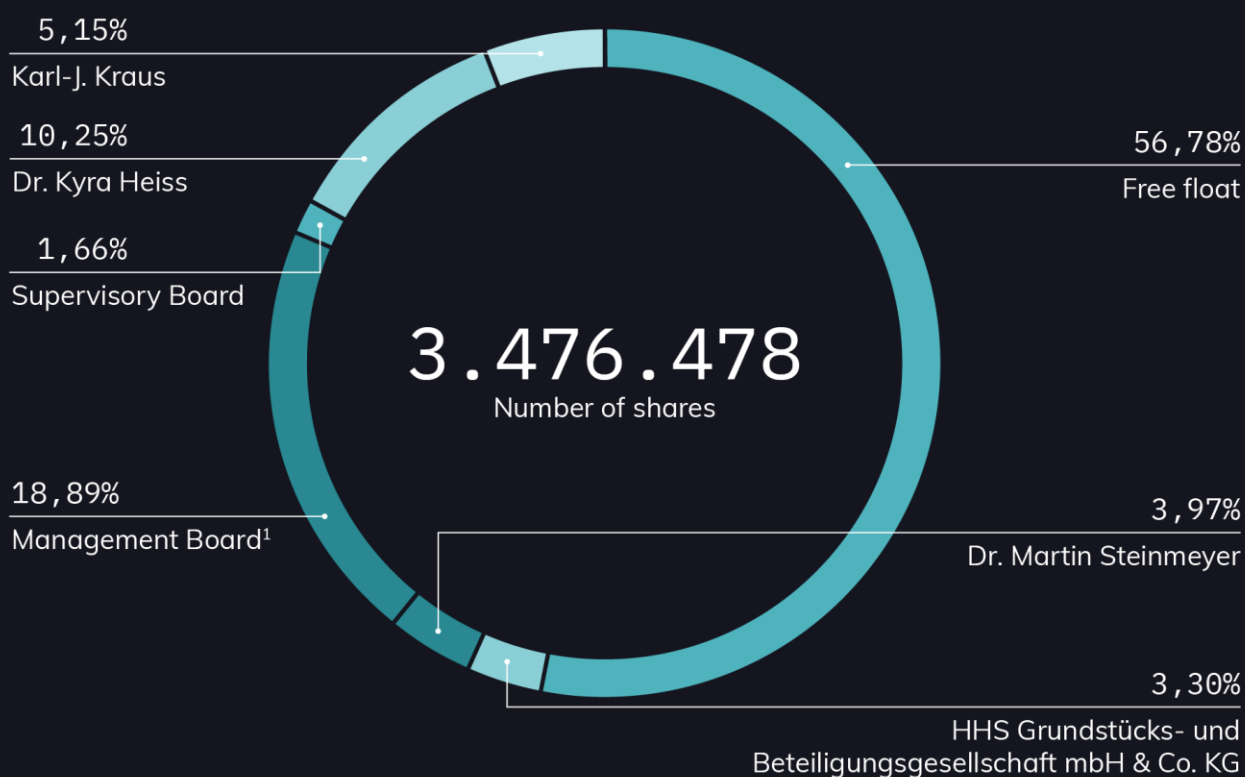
5,15%
Karl-J. Kraus

10,25%
Dr. Kyra Heiss

1,66%
Supervisory Board

18,89%
Management Board$^1$

56,78%
Free float

3.476.478
Number of shares

3,97%
Dr. Martin Steinmeyer

3,30%
HHS Grundstücks- und Beteiligungsgesellschaft mbH & Co. KG